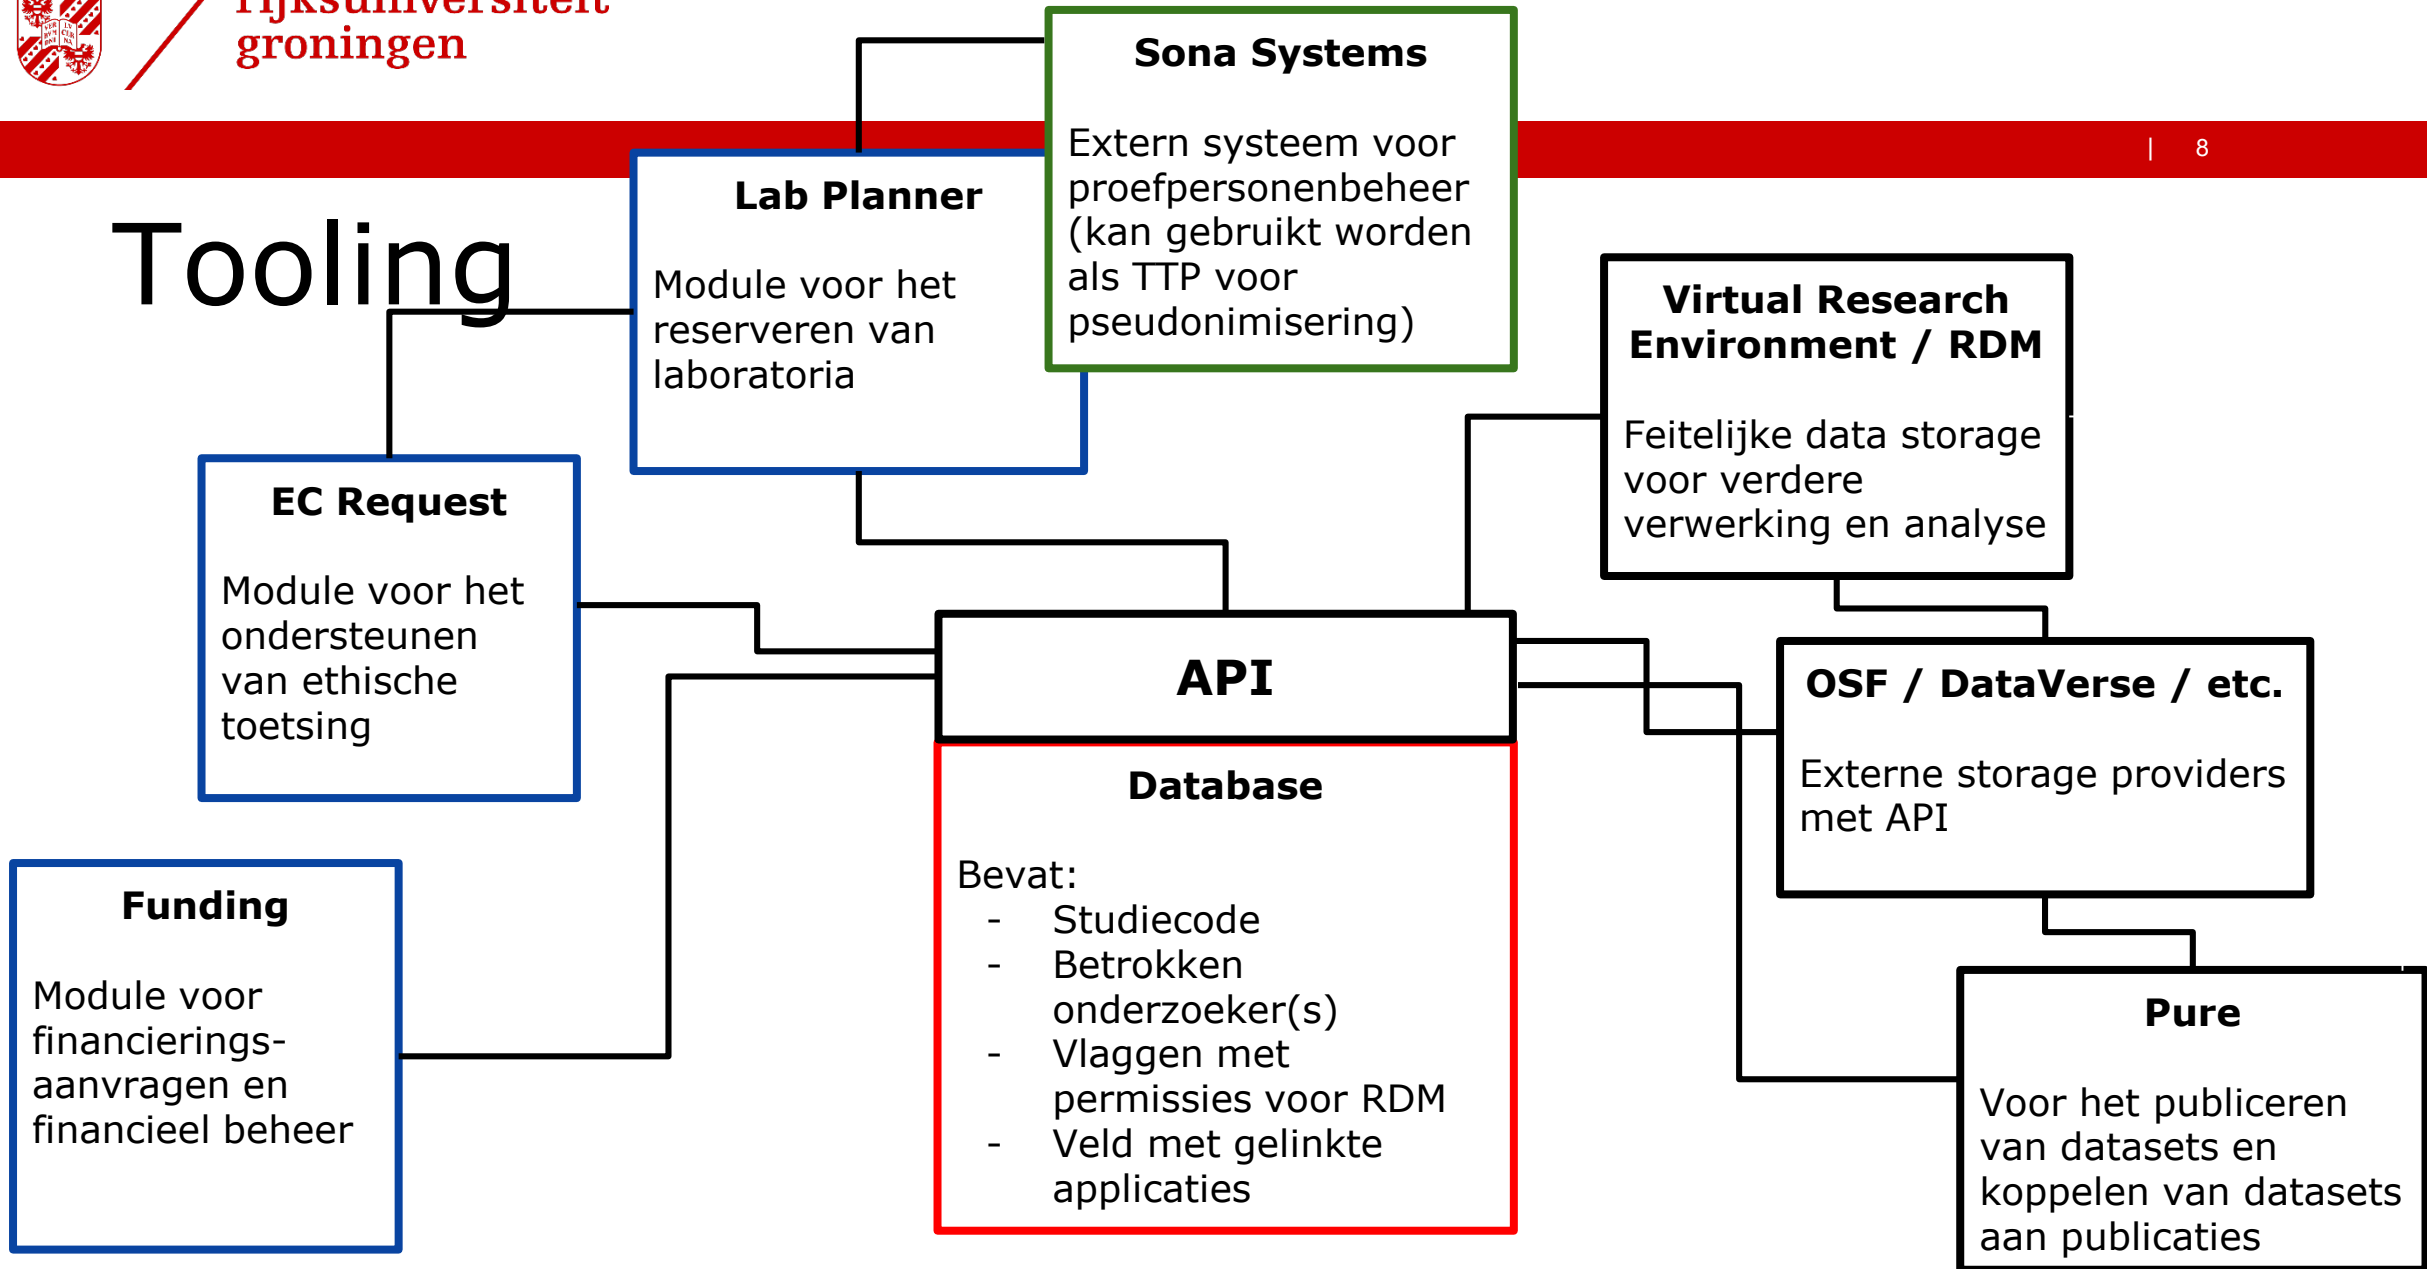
rijksuniversiteit
groningen

| 8

Tooling

Lab Planner

Module voor het reserveren van laboratoria

Sona Systems

Extern systeem voor proefpersonenbeheer (kan gebruikt worden als TTP voor pseudonimisering)

Virtual Research Environment / RDM

Feitelijke data storage voor verdere verwerking en analyse

EC Request

Module voor het ondersteunen van ethische toetsing

API

OSF / DataVerse / etc.

Externe storage providers met API

Database

Bevat:
- Studiecode
- Betrokken onderzoeker(s)
- Vlaggen met permissies voor RDM
- Veld met gelinkte applicaties

Funding

Module voor financierings-aanvragen en financieel beheer

Pure

Voor het publiceren van datasets en koppelen van datasets aan publicaties